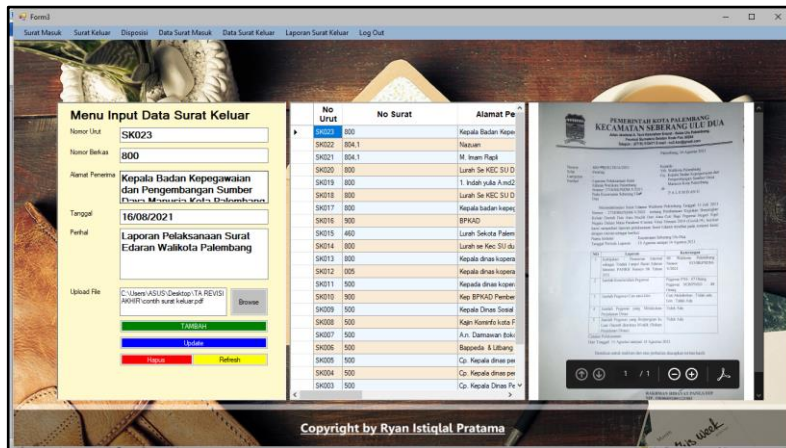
Form3

Surat Masuk Surat Keluar Disposisi Data Surat Masuk Data Surat Keluar Laporan Surat Keluar Log Out

Menu Input Data Surat Keluar

Nomor Urut SK023

Nomor Berkas 800

Alamat Penerima Kepala Badan Kepegawaian dan Pengembangan Sumber Daya Manusia Kota Palembang

Tanggal 16/08/2021

Perihal Laporan Pelaksanaan Surat Edaran Walikota Palembang

Upload File C:\Users\ASUS\Desktop\TA REVISI AKHIR\contih surat keluar.pdf

Browse

TAMBAH

Update

Hapus

Refresh

| No Urut | No Surat | Alamat Pe |
|---|---|---|
| SK023 | 800 | Kepala Badan Kepe |
| SK022 | 804.1 | Nazuan |
| SK021 | 804.1 | M. Imam Rapli |
| SK020 | 800 | Lurah Se KEC SU D |
| SK019 | 800 | 1. Indah yulia A.md2 |
| SK018 | 800 | Lurah Se KEC SU D |
| SK017 | 800 | Kepala badan kepeg |
| SK016 | 900 | BPKAD |
| SK015 | 460 | Lurah Sekota Palem |
| SK014 | 800 | Lurah se Kec SU du |
| SK013 | 800 | Kepala dinas kopera |
| SK012 | 005 | Kepala dinas kopera |
| SK011 | 500 | Kepala dinas kopera |
| SK010 | 900 | Kep BPKAD Pember |
| SK009 | 500 | Kepala Dinas Sosial |
| SK008 | 500 | Kajin Kominfo kota P |
| SK007 | 500 | A.n. Damawan Beku |
| SK006 | 500 | Bappeda & Litbang |
| SK005 | 500 | Cp. Kepala dinas pe |
| SK004 | 500 | Cp. Kepala dinas pe |
| SK003 | 500 | Cp. Kepala Dinas Pe |

PEMERINTAH KOTA PALEMBANG
KECAMATAN SEBERANG ULU DUA

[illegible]

1 / 1

Copyright by Ryan Istiqlal Pratama